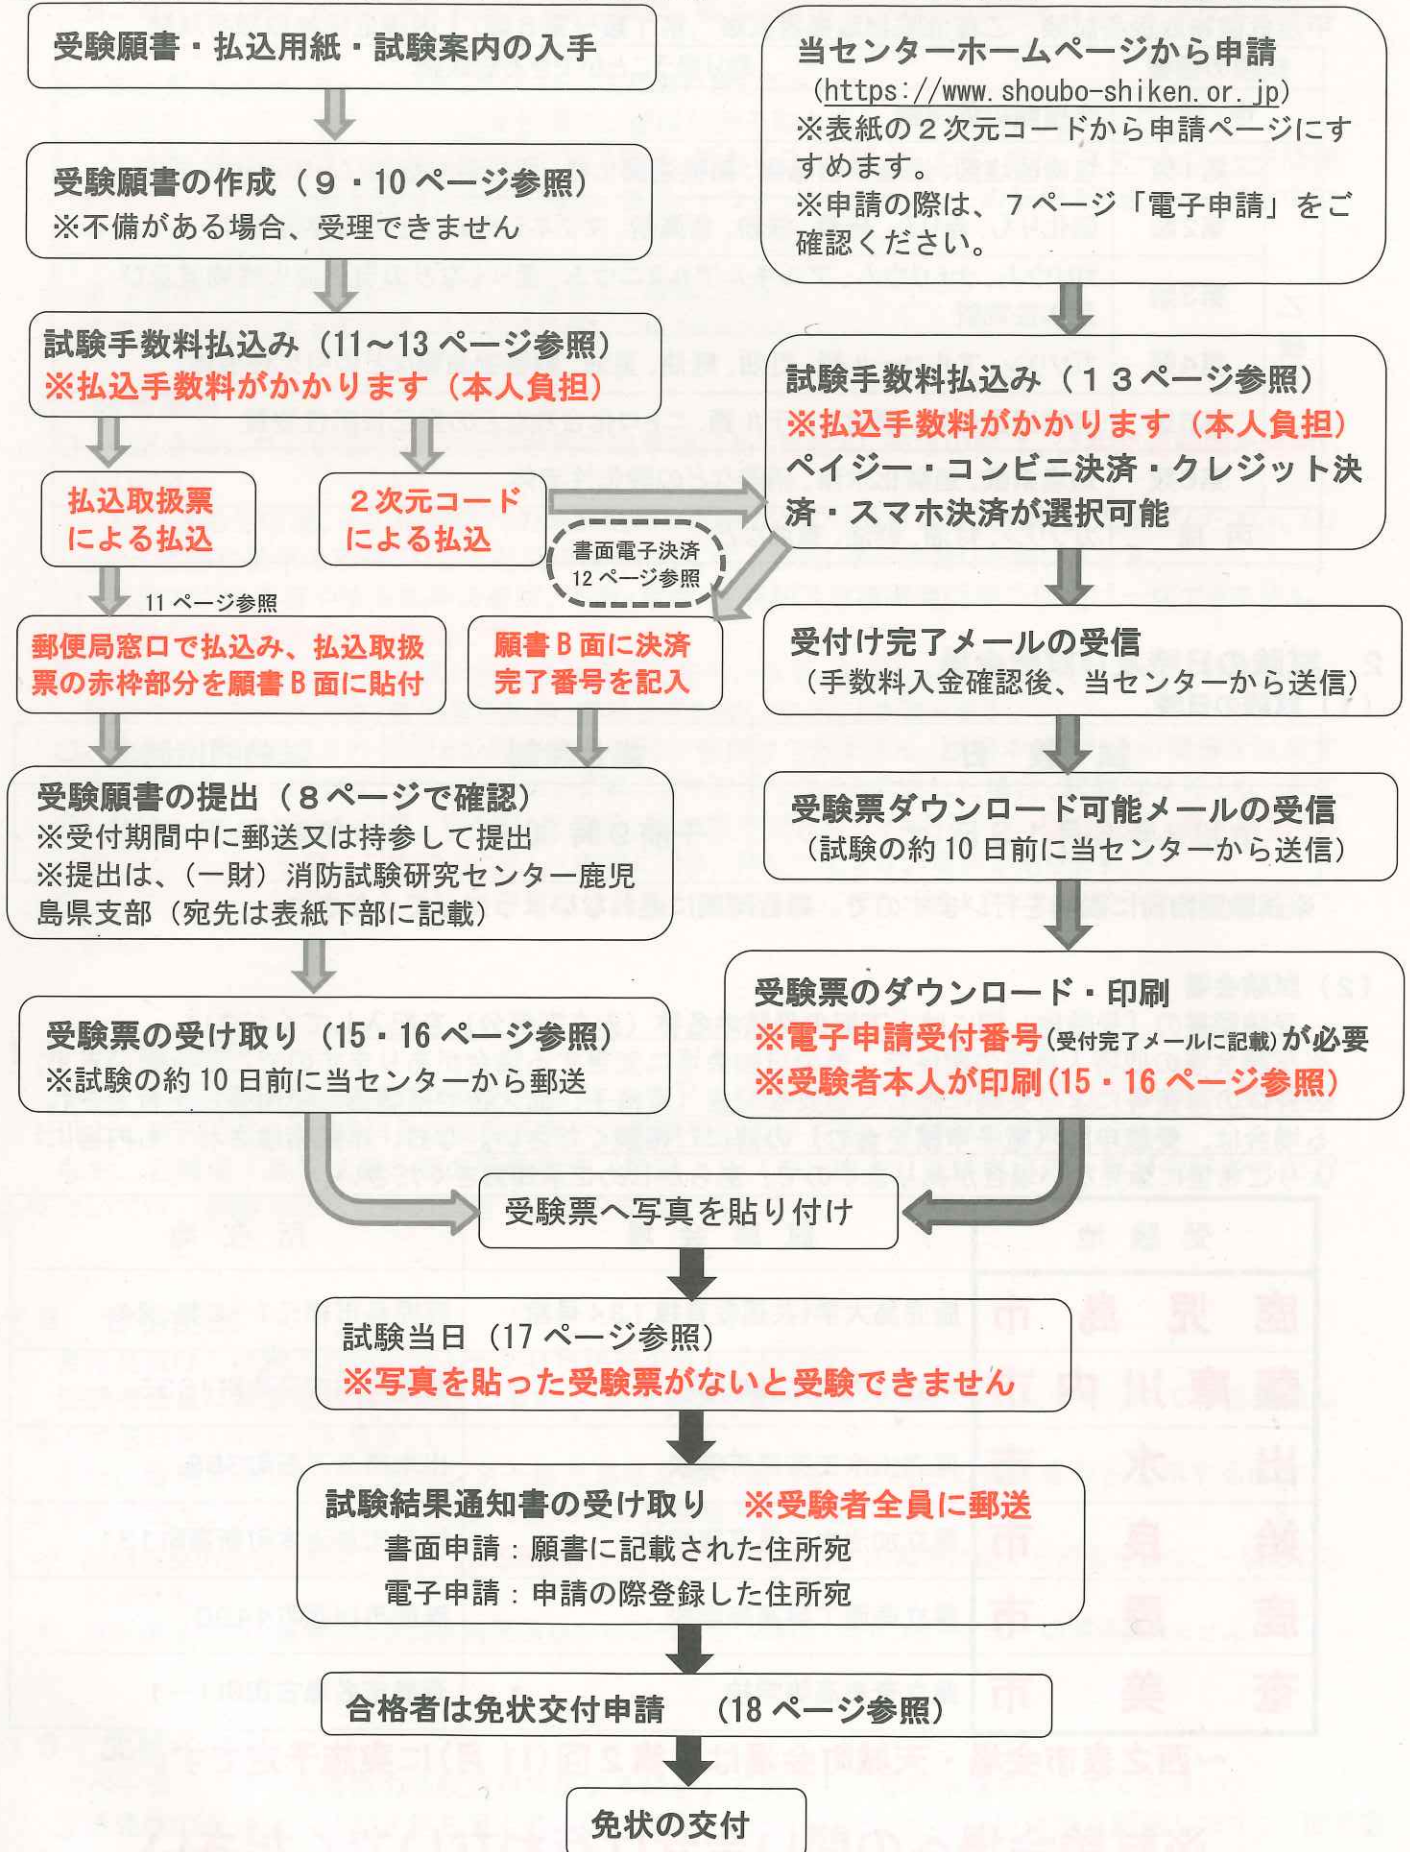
受験願書・払込用紙・試験案内の入手

受験願書の作成（９・10 ページ参照）
※不備がある場合、受理できません

試験手数料払込み（11～13 ページ参照）
※払込手数料がかかります（本人負担）

払込取扱票による払込

２次元コードによる払込

書面電子決済
12 ページ参照

11 ページ参照

郵便局窓口で払込み、払込取扱票の赤枠部分を願書Ｂ面に貼付

願書Ｂ面に決済完了番号を記入

受験願書の提出（８ページで確認）
※受付期間中に郵送又は持参して提出
※提出は、（一財）消防試験研究センター鹿児島県支部（宛先は表紙下部に記載）

受験票の受け取り（15・16 ページ参照）
※試験の約 10 日前に当センターから郵送

当センターホームページから申請
（https://www.shoubo-shiken.or.jp）
※表紙の２次元コードから申請ページにすすめます。
※申請の際は、７ページ「電子申請」をご確認ください。

試験手数料払込み（１３ページ参照）
※払込手数料がかかります（本人負担）
ペイジー・コンビニ決済・クレジット決済・スマホ決済が選択可能

受付け完了メールの受信
（手数料入金確認後、当センターから送信）

受験票ダウンロード可能メールの受信
（試験の約 10 日前に当センターから送信）

受験票のダウンロード・印刷
※電子申請受付番号(受付完了メールに記載)が必要
※受験者本人が印刷(15・16 ページ参照)

受験票へ写真を貼り付け

試験当日（17 ページ参照）
※写真を貼った受験票がないと受験できません

試験結果通知書の受け取り　※受験者全員に郵送
書面申請：願書に記載された住所宛
電子申請：申請の際登録した住所宛

合格者は免状交付申請　（18 ページ参照）

免状の交付